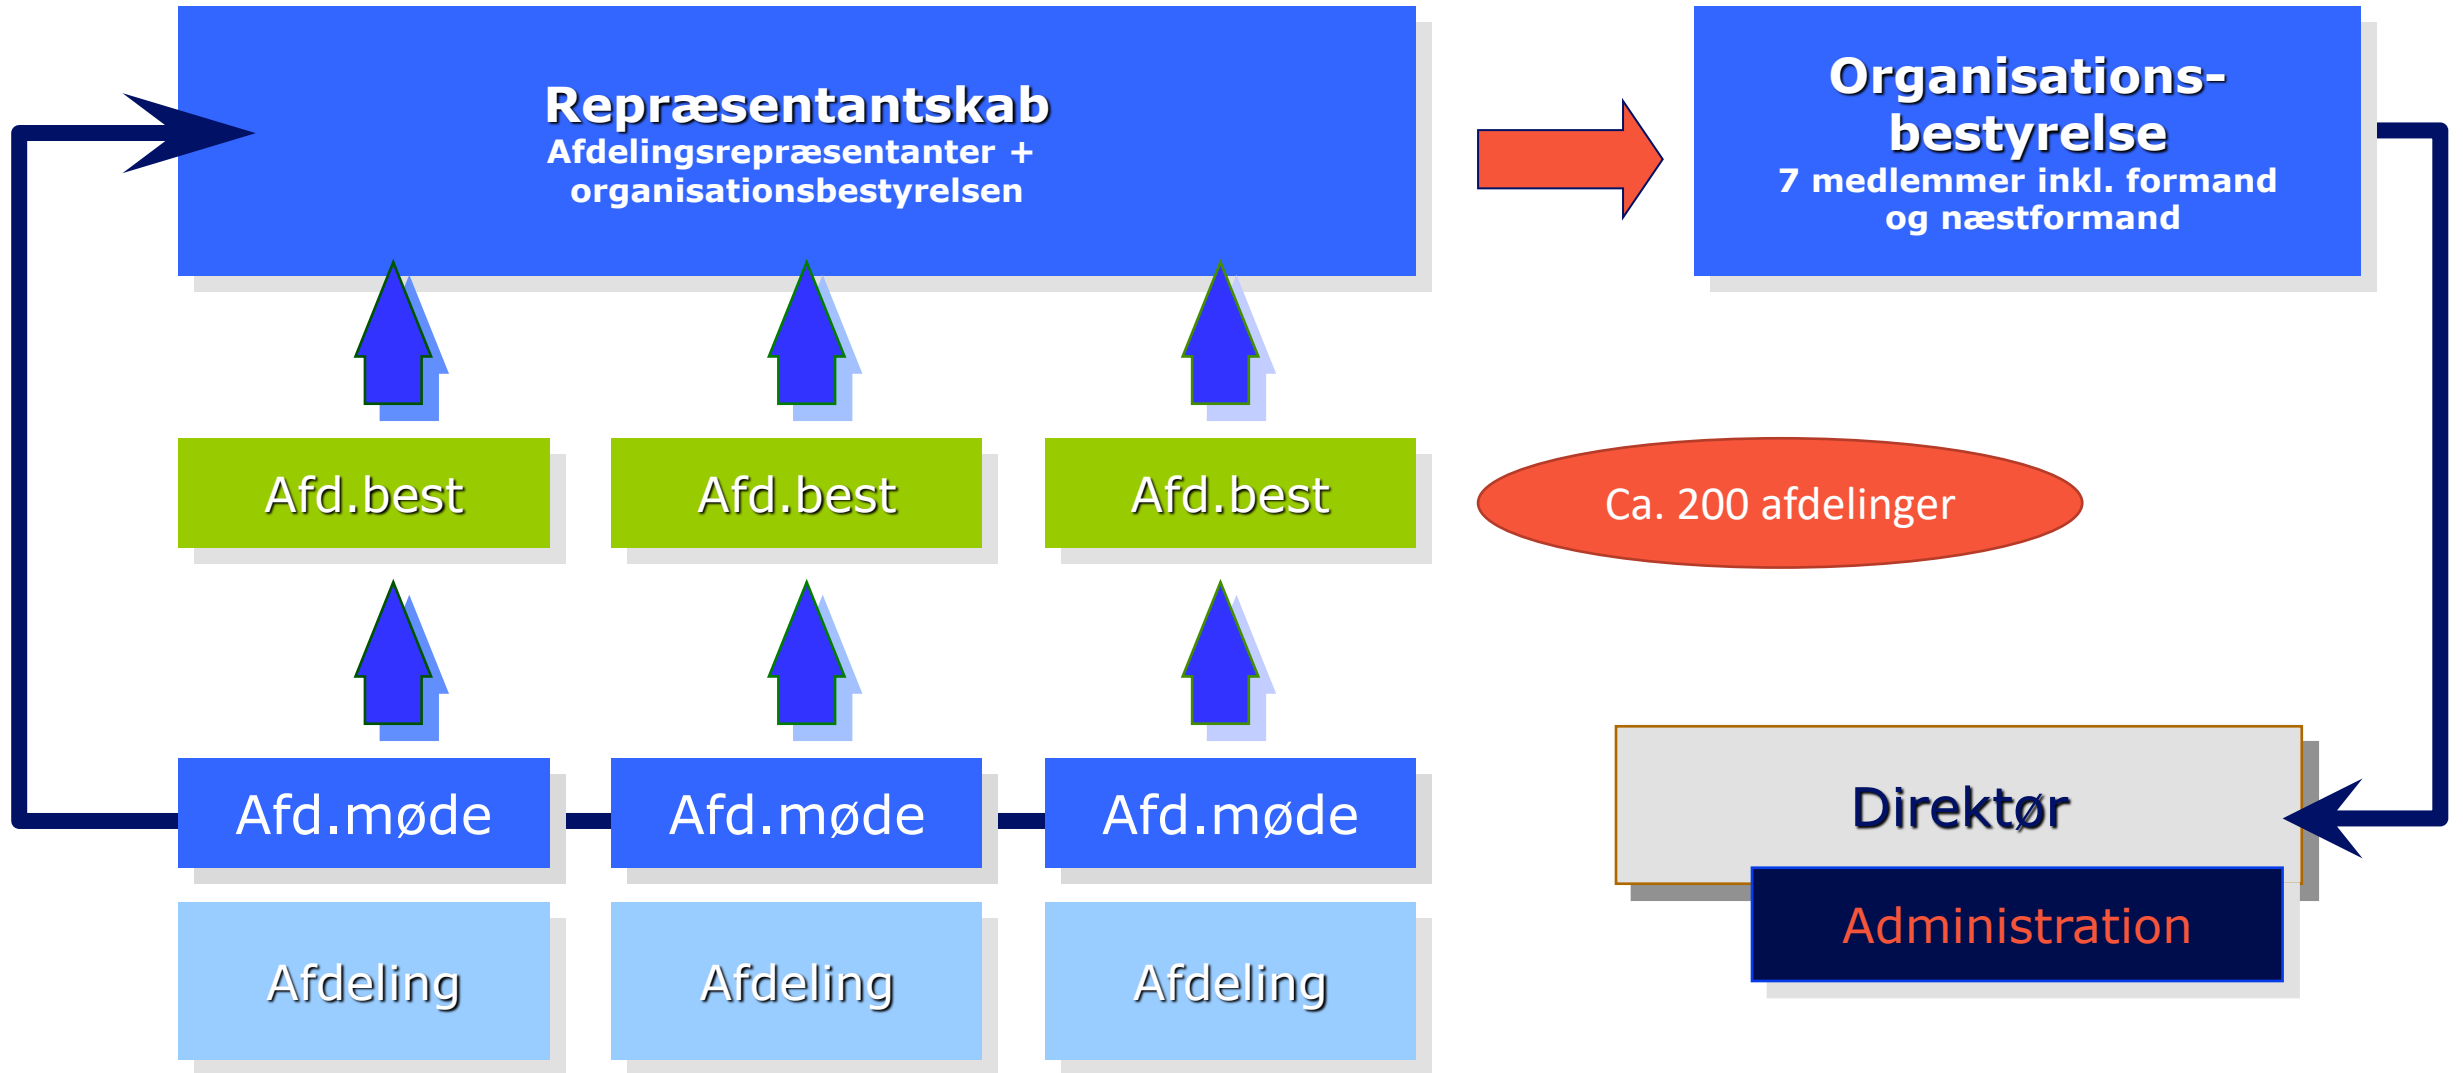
Repræsentantskab
Afdelingsrepræsentanter + organisationsbestyrelsen

Organisationsbestyrelse
7 medlemmer inkl. formand og næstformand

Afd.best

Afd.best

Afd.best

Ca. 200 afdelinger

Afd.møde

Afd.møde

Afd.møde

Direktør

Administration

Afdeling

Afdeling

Afdeling